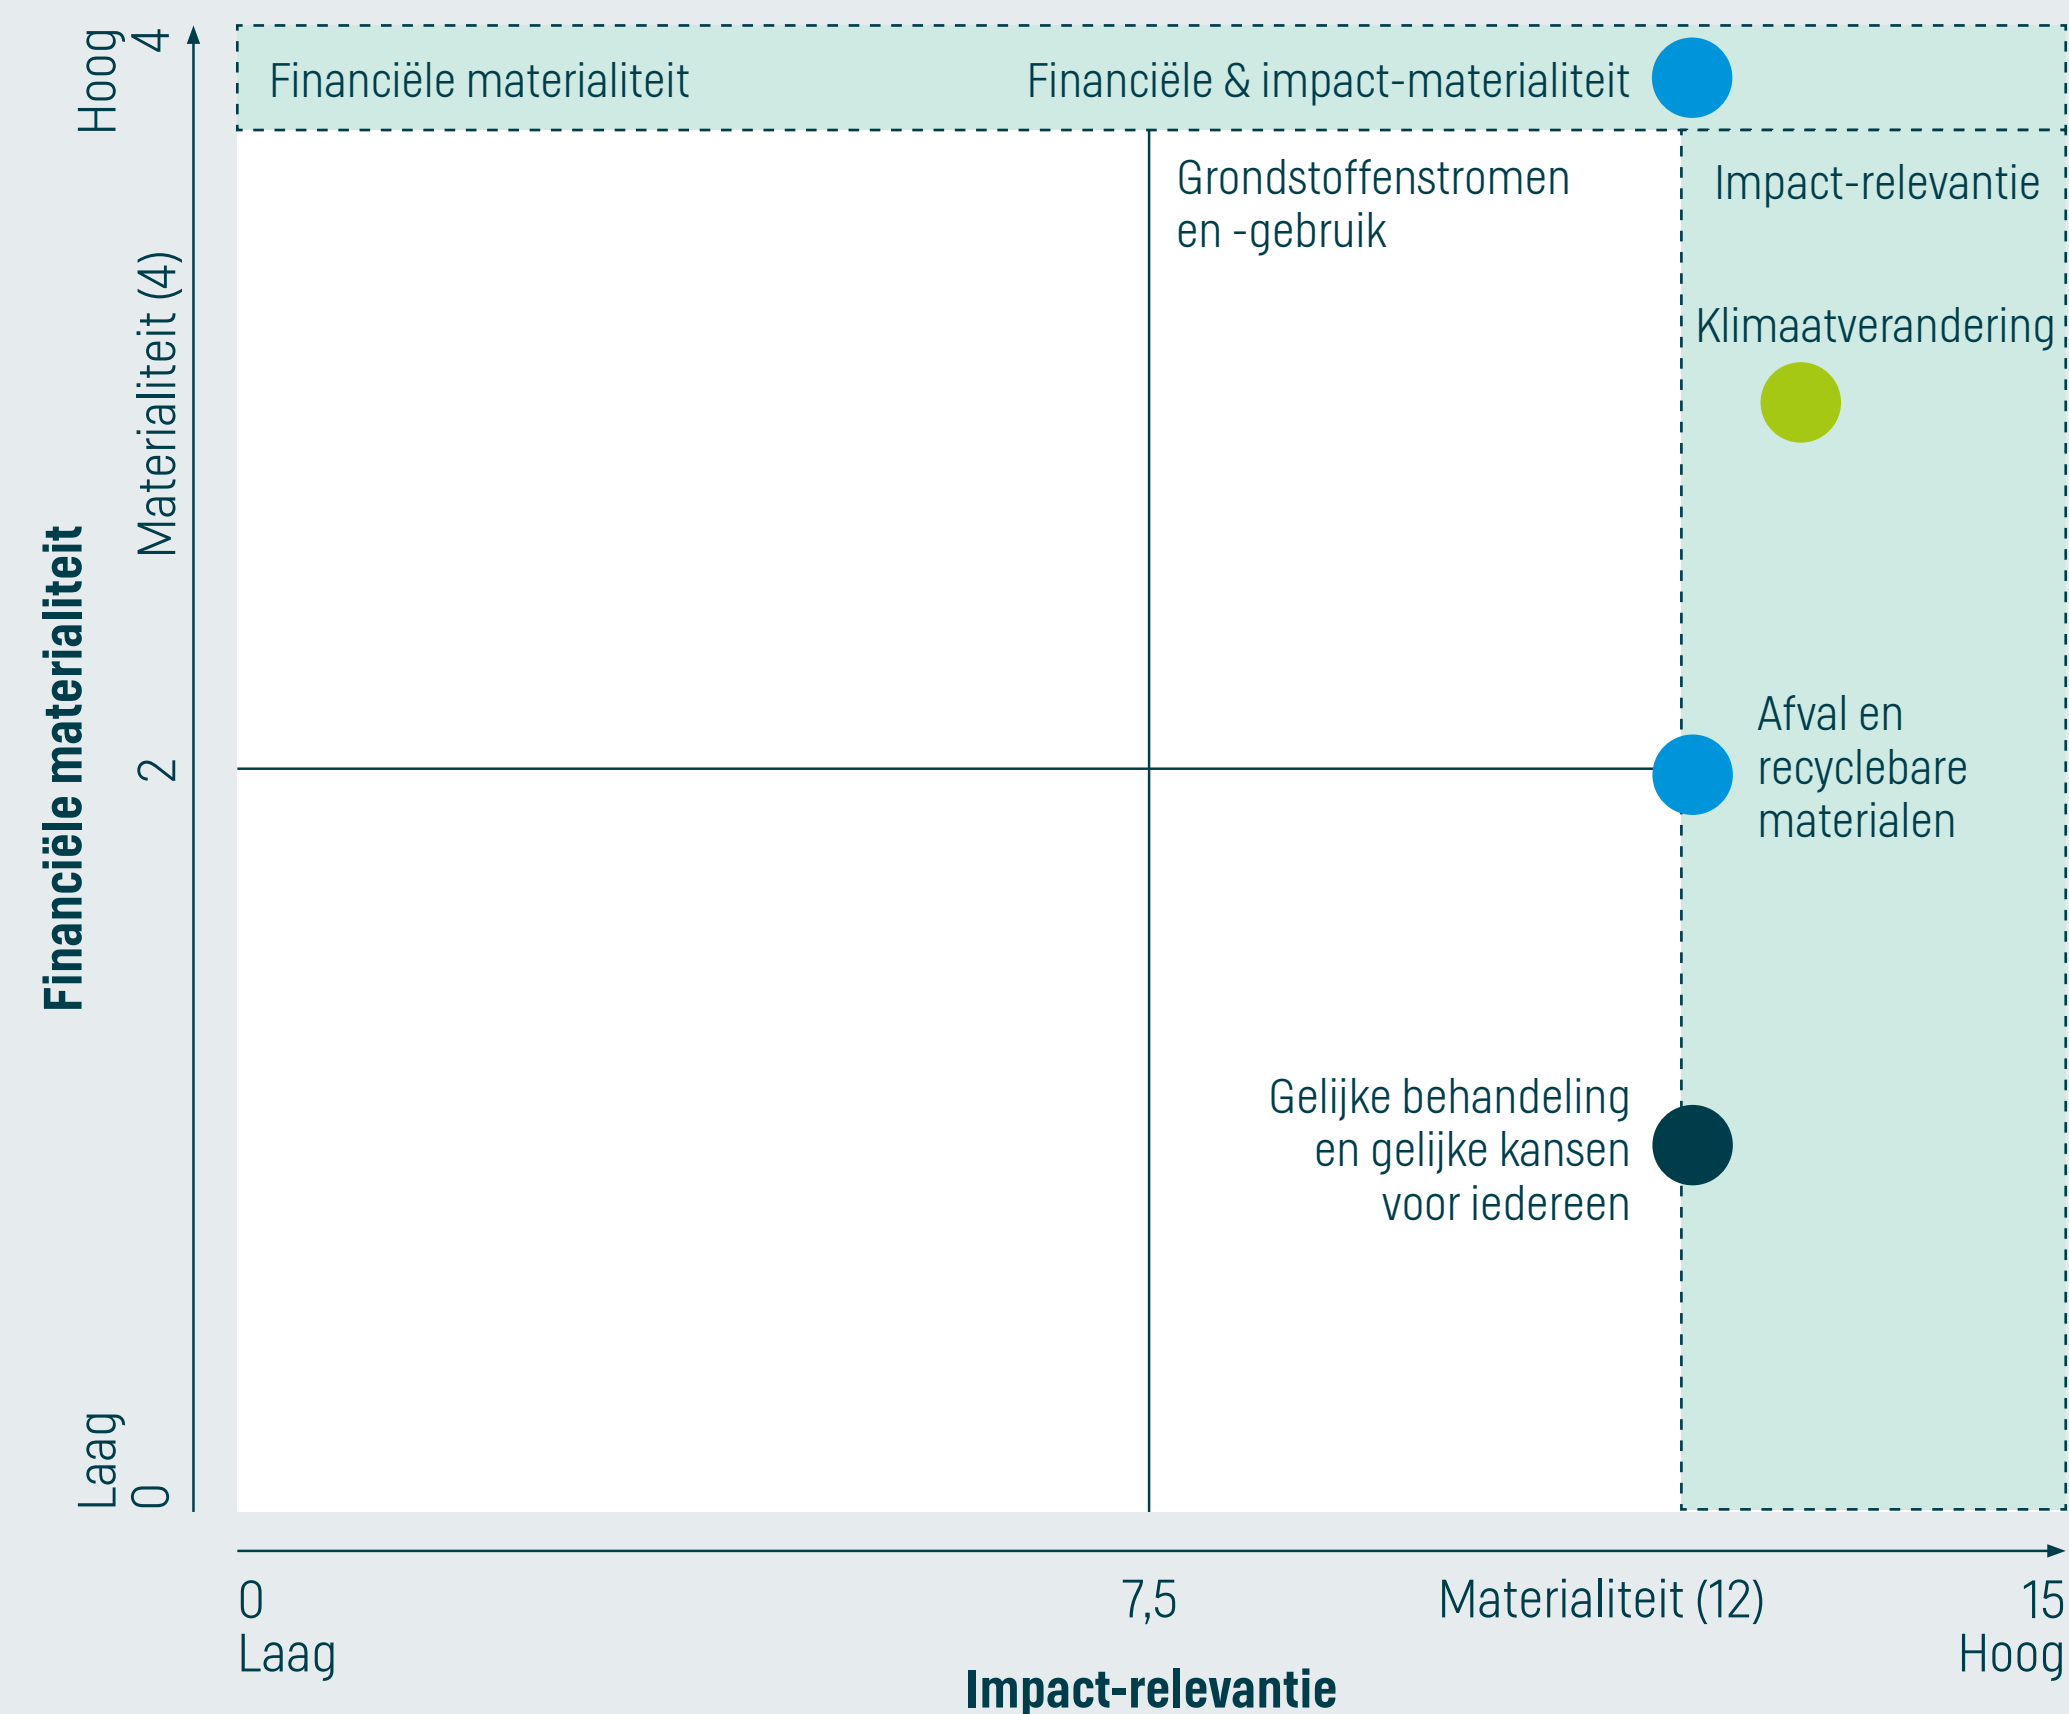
Hoog 4

Financiële materialiteit

Financiële & impact-materialiteit

Grondstoffenstromen en -gebruik

Impact-relevantie

Materialiteit (4)

Klimaatverandering

Financiële materialiteit

2

Afval en recyclebare materialen

Gelijke behandeling en gelijke kansen voor iedereen

Laag 0

0 Laag

7,5

Materialiteit (12)

15 Hoog

Impact-relevantie